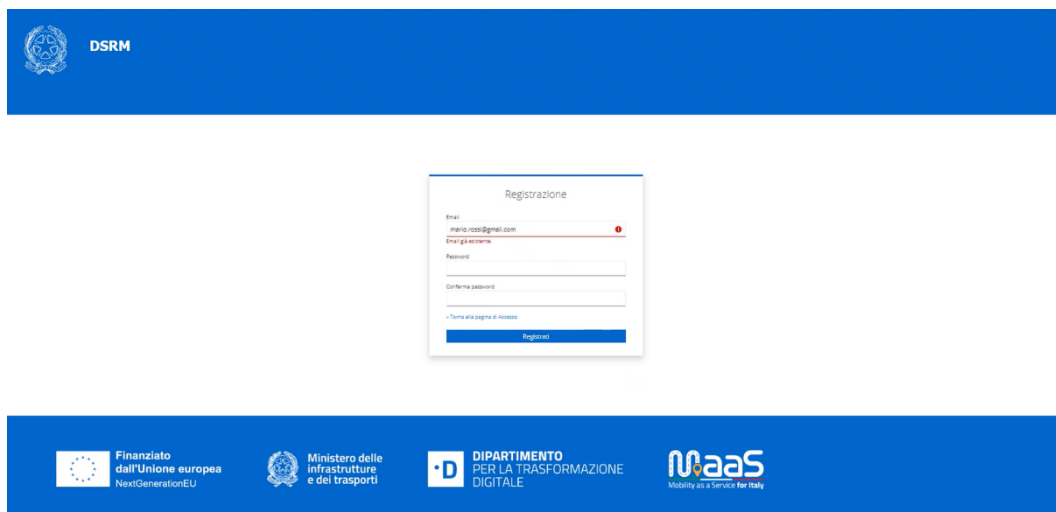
DSRM

Registrazione

Email
mario.rossi@gmail.com
Email già esistente.

Password

Conferma password

« Torna alla pagina di Accesso

Registrati

Finanziato dall'Unione europea
NextGenerationEU

Ministero delle infrastrutture e dei trasporti

DIPARTIMENTO PER LA TRASFORMAZIONE DIGITALE

MaaS
Mobility as a Service for Italy